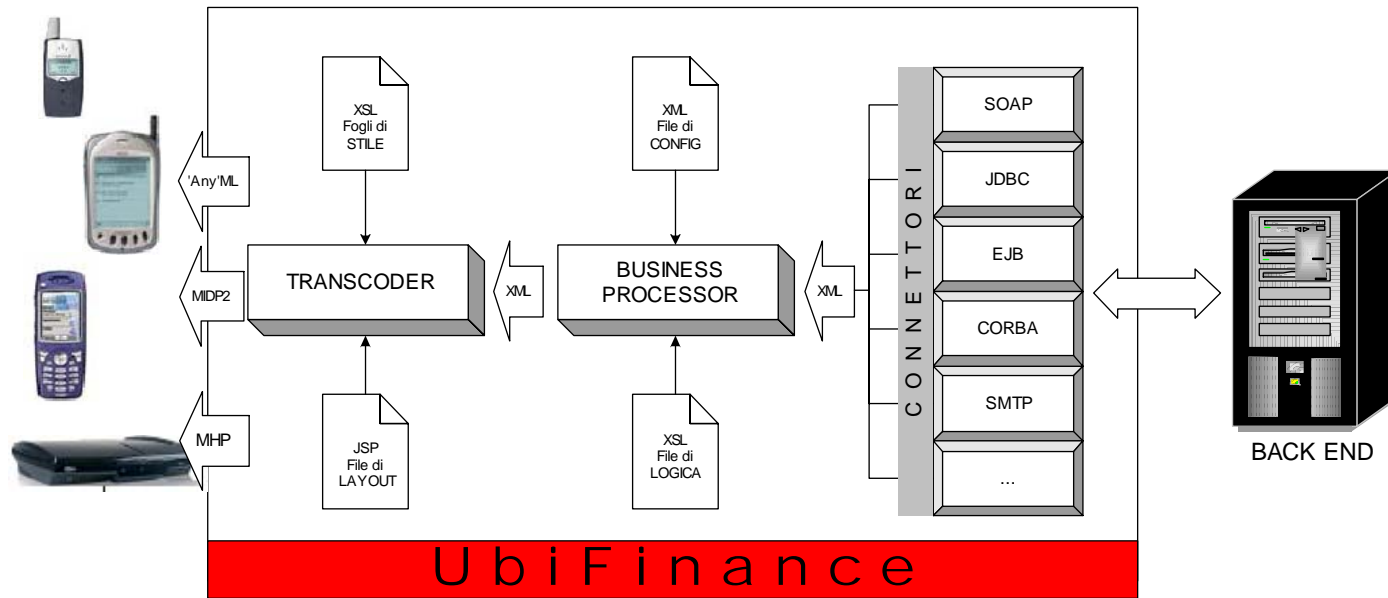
'Any'ML

MIDP2

MHP

XSL
Fogli di
STILE

TRANSCODER

JSP
File di
LAYOUT

XML

XML
File di
CONFIG

BUSINESS
PROCESSOR

XSL
File di
LOGICA

XML

CONNETTORI

SOAP

JDBC

EJB

CORBA

SMTP

...

BACK END

UbiFinance